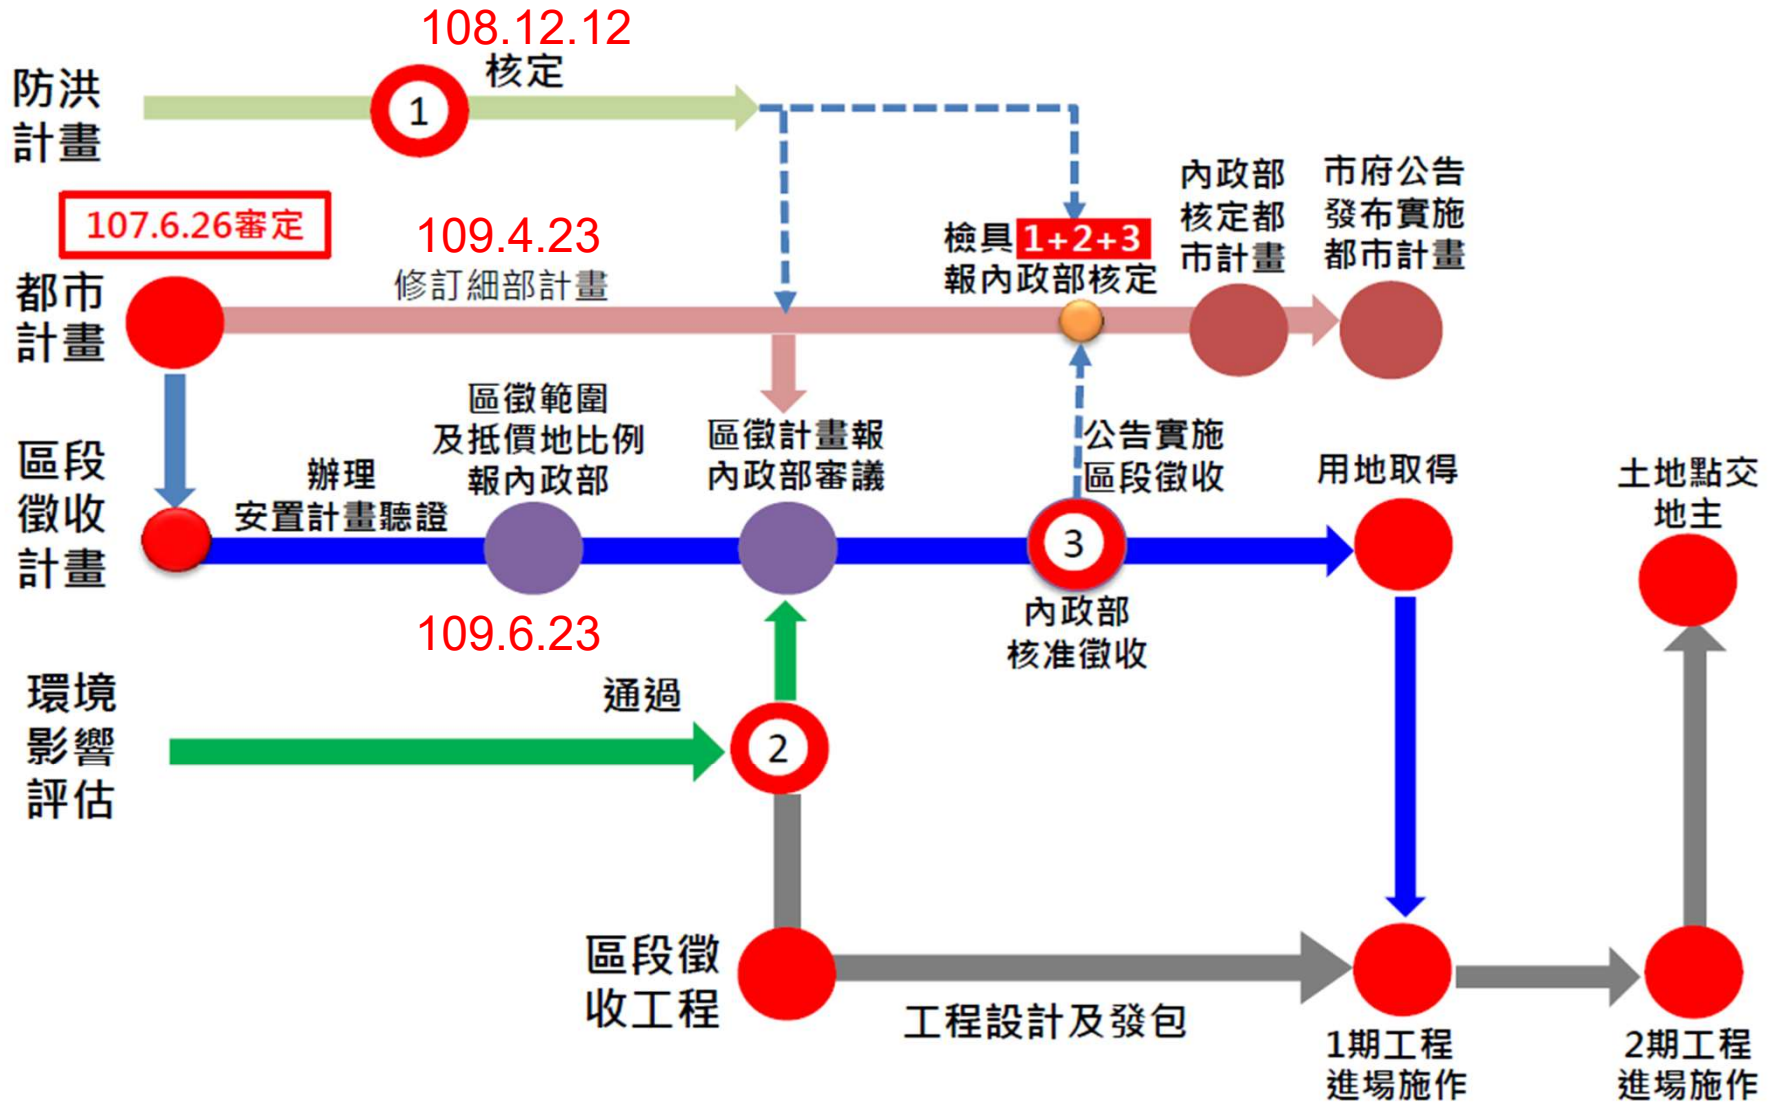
防洪計畫

108.12.12
核定
1

107.6.26審定

都市計畫

109.4.23
修訂細部計畫

檢具1+2+3
報內政部核定

內政部
核定都
市計畫

市府公告
發布實施
都市計畫

區段徵收計畫

辦理
安置計畫聽證

區徵範圍
及抵價地比例
報內政部

區徵計畫報
內政部審議

公告實施
區段徵收

3

內政部
核准徵收

用地取得

土地點交
地主

109.6.23

環境影響評估

通過

2

區段徵收工程

工程設計及發包

1期工程
進場施作

2期工程
進場施作